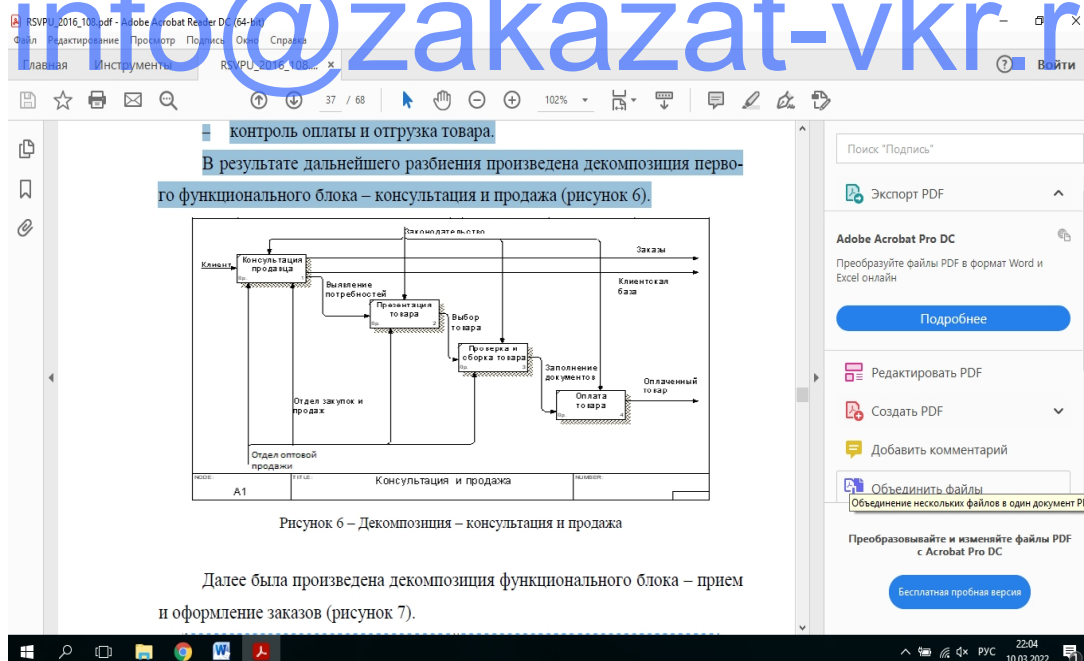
info@zakazat-vkr.r

RSVPU_2016_108.pdf - Adobe Acrobat Reader DC (64-bit)
Файл Редактирование Просмотр Подпись Окно Справка
Главная Инструменты RSVPU_2016_108... ×
? Войти
37 / 68 102%

– контроль оплаты и отгрузка товара.

В результате дальнейшего разбиения произведена декомпозиция первого функционального блока – консультация и продажа (рисунок 6).

Законодательство
Заказы
Клиент
Консультация продавца
Клиентская база
Выявление потребностей
Презентация товара
Выбор товара
Проверка и сборка товара
Заполнение документов
Оплаченный товар
Оплата товара
Отдел закупок и продаж
Отдел оптовой продажи
NODE: A1
TITLE: Консультация и продажа
NUMBER:

Рисунок 6 – Декомпозиция – консультация и продажа

Далее была произведена декомпозиция функционального блока – прием и оформление заказов (рисунок 7).

Поиск "Подпись"
Экспорт PDF
Adobe Acrobat Pro DC
Преобразуйте файлы PDF в формат Word и Excel онлайн
Подробнее
Редактировать PDF
Создать PDF
Добавить комментарий
Объединить файлы
Объединение нескольких файлов в один документ PDF
Преобразовывайте и изменяйте файлы PDF с Acrobat Pro DC
Бесплатная пробная версия

РУС 22:04 10.03.2022